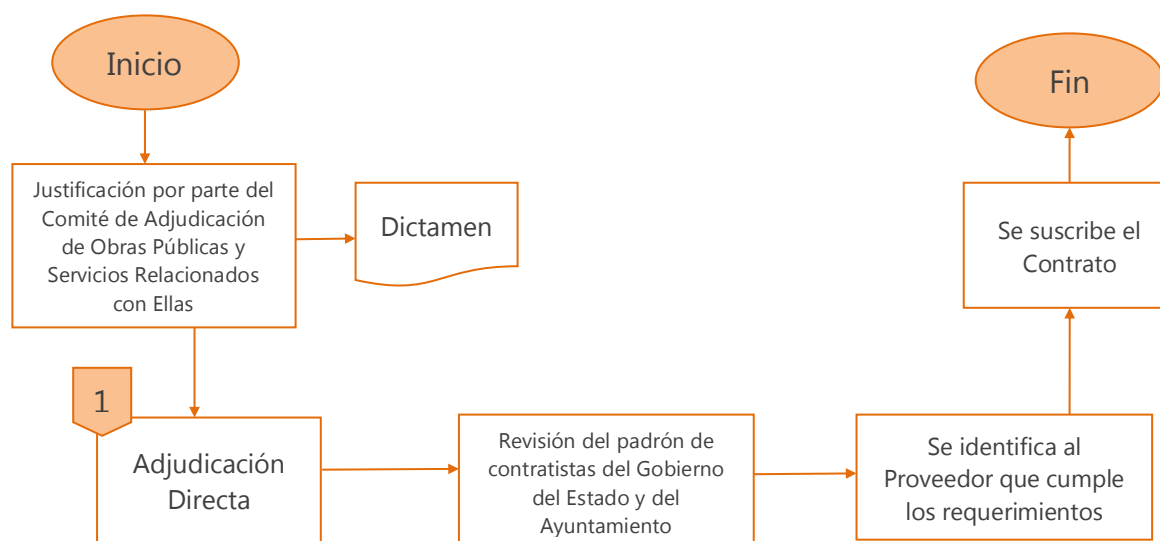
Inicio

Justificación por parte del Comité de Adjudicación de Obras Públicas y Servicios Relacionados con Ellas

Dictamen

1

Adjudicación Directa

Revisión del padrón de contratistas del Gobierno del Estado y del Ayuntamiento

Se identifica al Proveedor que cumple los requerimientos

Se suscribe el Contrato

Fin